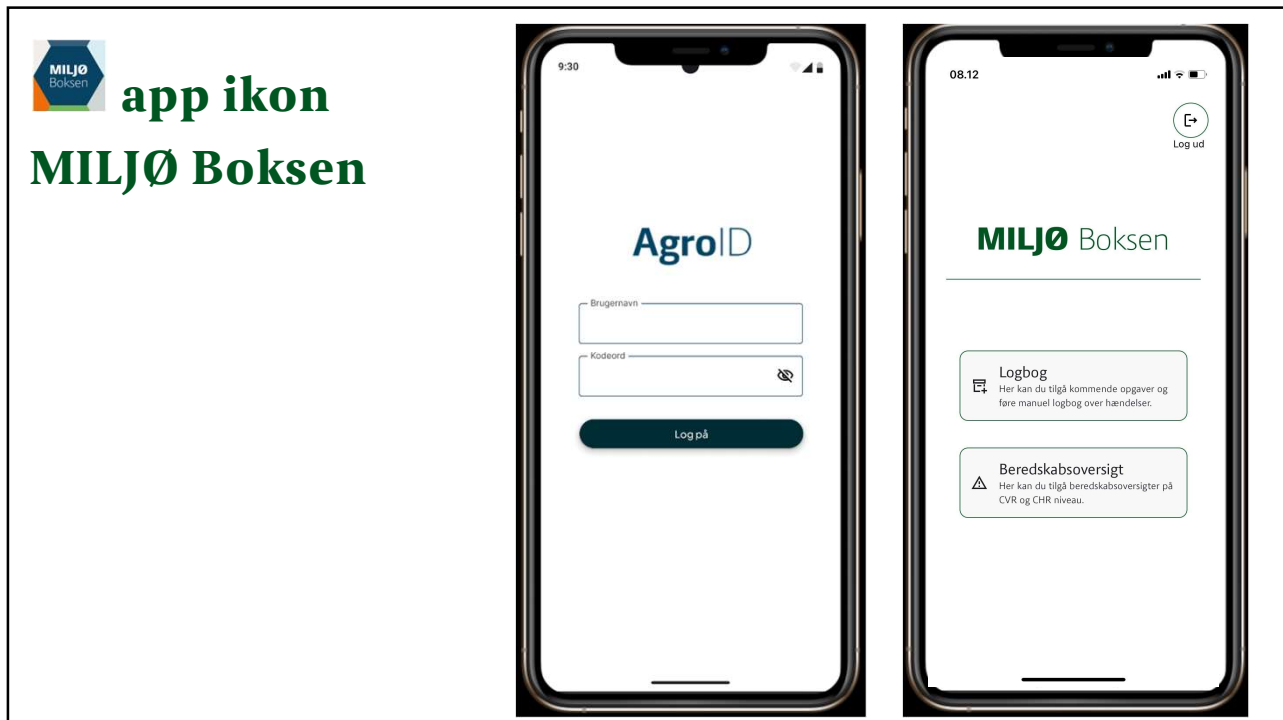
MILJØ Boksen

app ikon
MILJØ Boksen

9:30

AgroID

Brugernavn

Kodeord

Log på

08.12

Log ud

MILJØ Boksen

Logbog
Her kan du tilgå kommende opgaver og føre manuel logbog over hændelser.

Beredskabsoversigt
Her kan du tilgå beredskabsoversigter på CVR og CHR niveau.